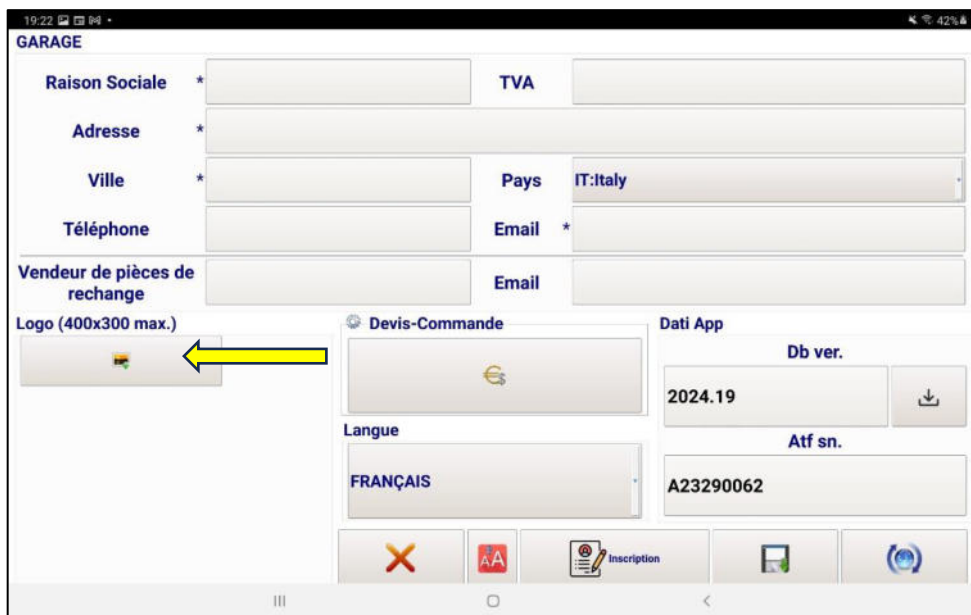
19:22

42%

GARAGE

Raison Sociale *

TVA

Adresse *

Ville *

Pays IT:Italy

Téléphone

Email *

Vendeur de pièces de rechange

Email

Logo (400x300 max.)

Devis-Commande

Dati App

Db ver.

2024.19

Langue

Atf sn.

FRANÇAIS

A23290062

AA

Inscription